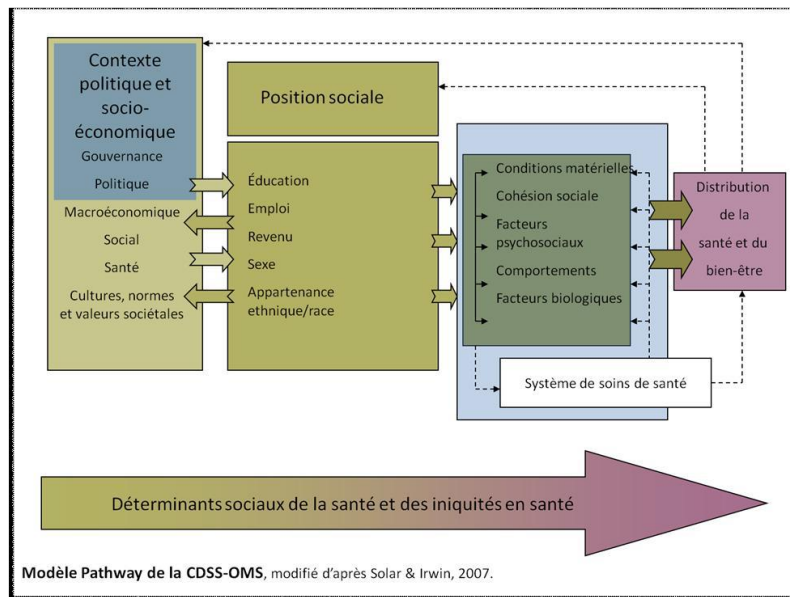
Contexte politique et socio-économique

Gouvernance

Politique

Macroéconomique

Social

Santé

Cultures, normes et valeurs sociétales

Position sociale

Éducation

Emploi

Revenu

Sexe

Appartenance ethnique/race

Conditions matérielles

Cohésion sociale

Facteurs psychosociaux

Comportements

Facteurs biologiques

Système de soins de santé

Distribution de la santé et du bien-être

Déterminants sociaux de la santé et des iniquités en santé

**Modèle Pathway de la CDSS-OMS**, modifié d'après Solar & Irwin, 2007.